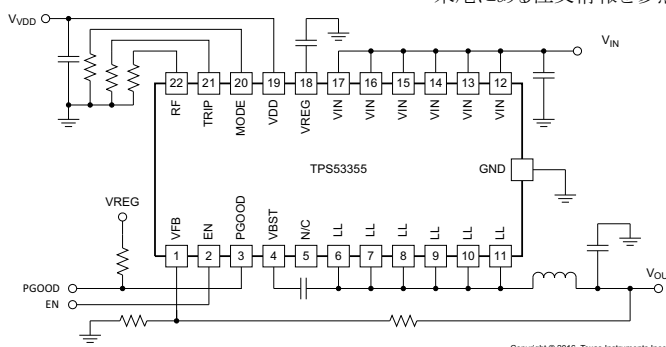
末尾にある日文情報を参

$V_{VDD}$

$V_{IN}$

22 RF
21 TRIP
20 MODE
19 VDD
18 VREG
17 VIN
16 VIN
15 VIN
14 VIN
13 VIN
12 VIN

TPS53355

GND

VREG

1 VFB
2 EN
3 PGOOD
4 VBST
5 N/C
6 LL
7 LL
8 LL
9 LL
10 LL
11 LL

PGOOD

EN

$V_{OU}$

Copyright © 2016, Texas Instruments Inco